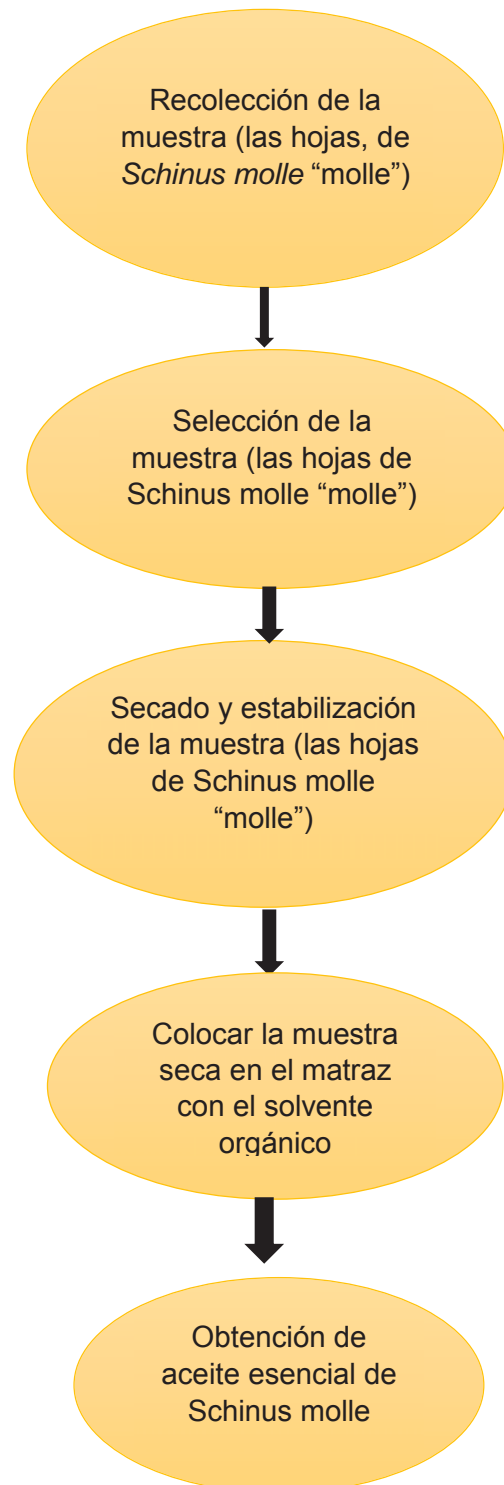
Recolección de la muestra (las hojas, de *Schinus molle* “molle”)

Selección de la muestra (las hojas de Schinus molle “molle”)

Secado y estabilización de la muestra (las hojas de Schinus molle “molle”)

Colocar la muestra seca en el matraz con el solvente orgánico

Obtención de aceite esencial de Schinus molle